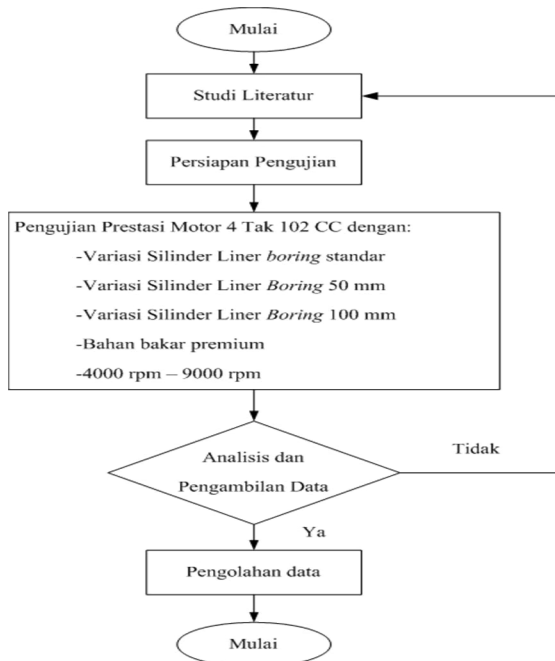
Mulai

Studi Literatur

Persiapan Pengujian

Pengujian Prestasi Motor 4 Tak 102 CC dengan:

-Variasi Silinder Liner *boring* standar

-Variasi Silinder Liner *Boring* 50 mm

-Variasi Silinder Liner *Boring* 100 mm

-Bahan bakar premium

-4000 rpm – 9000 rpm

Analisis dan Pengambilan Data

Tidak

Ya

Pengolahan data

Mulai